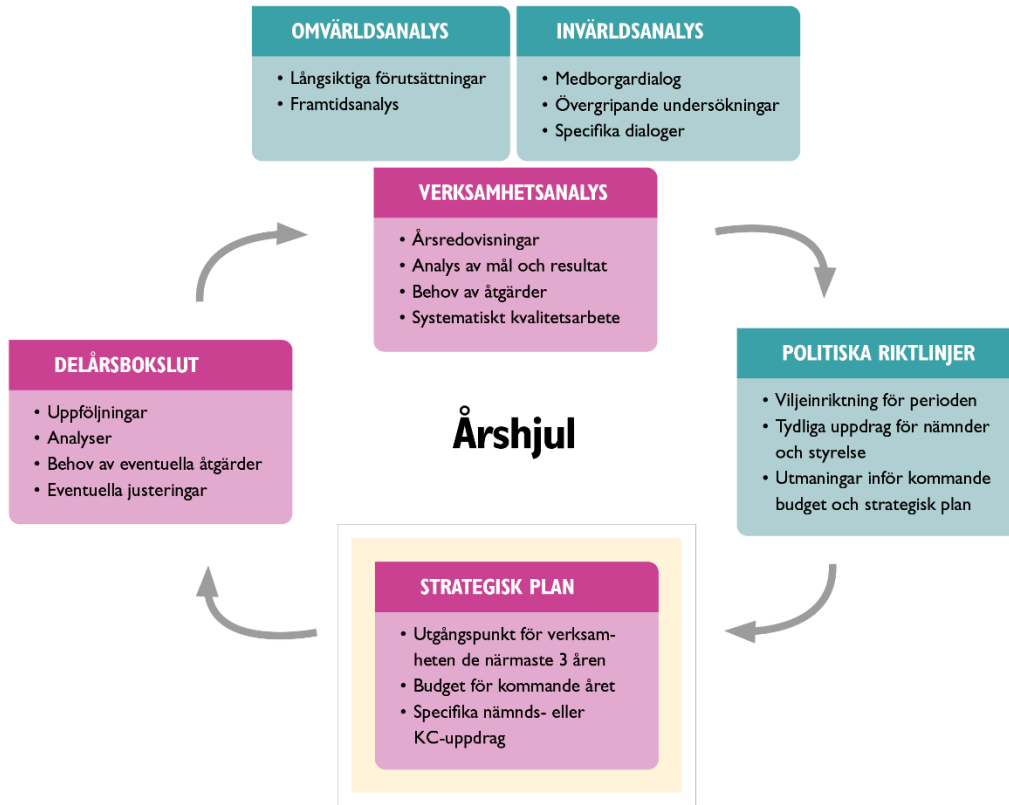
OMVÄRLDSANALYS
• Långsiktiga förutsättningar
• Framtidsanalys

INVÄRLDSANALYS
• Medborgardialog
• Övergripande undersökningar
• Specifika dialoger

VERKSAMHETSANALYS
• Årsredovisningar
• Analys av mål och resultat
• Behov av åtgärder
• Systematiskt kvalitetsarbete

POLITISKA RIKTLINJER
• Viljeinriktning för perioden
• Tydliga uppdrag för nämnder och styrelse
• Utmaningar inför kommande budget och strategisk plan

Årshjul

DELÅRSBOKSLUT
• Uppföljningar
• Analyser
• Behov av eventuella åtgärder
• Eventuella justeringar

STRATEGISK PLAN
• Utgångspunkt för verksamheten de närmaste 3 åren
• Budget för kommande året
• Specifika nämnds- eller KC-uppdrag